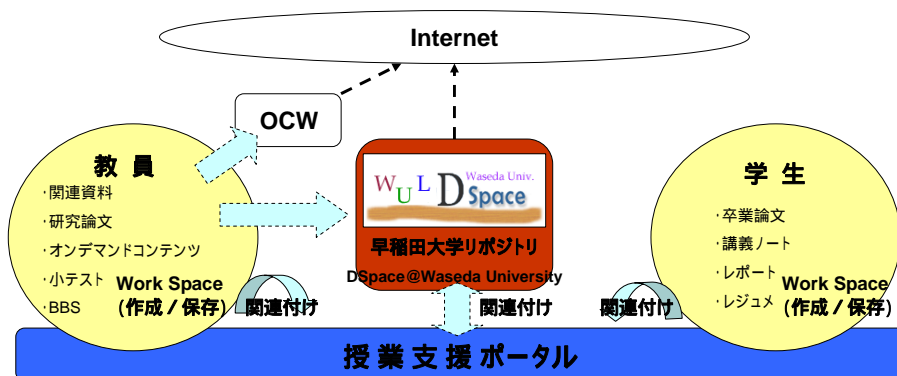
Internet

OCW

教員

・関連資料
・研究論文
・オンデマンドコンテンツ
・小テスト
・BBS

Work Space
（作成／保存）

WULD Waseda Univ. Space

早稲田大学リポジトリ
DSpace@Waseda University

学生

・卒業論文
・講義ノート
・レポート
・レジュメ

Work Space
（作成／保存）

関連付け

関連付け

関連付け

授業支援ポータル